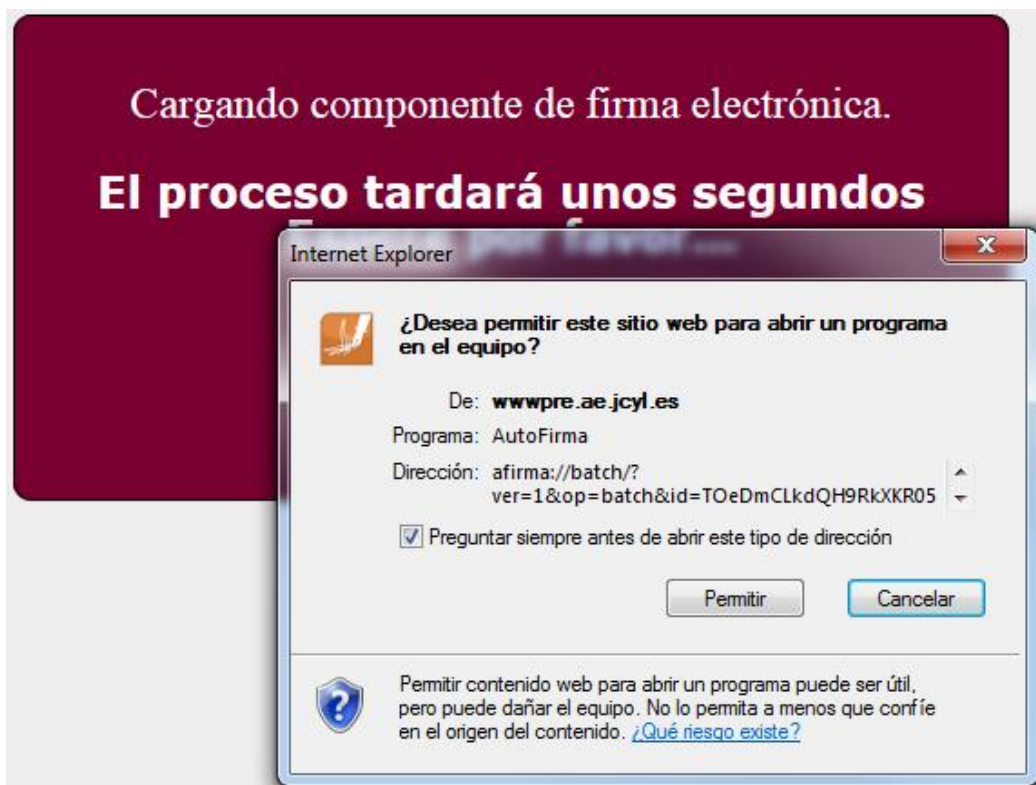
Cargando componente de firma electrónica.

El proceso tardará unos segundos

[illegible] por favor...

Internet Explorer

¿Desea permitir este sitio web para abrir un programa en el equipo?

De: wwwpre.ae.jcyl.es

Programa: AutoFirma

Dirección: afirma://batch/?ver=1&op=batch&id=TOeDmCLkdQH9RkXKR05

Preguntar siempre antes de abrir este tipo de dirección

Permitir

Cancelar

Permitir contenido web para abrir un programa puede ser útil, pero puede dañar el equipo. No lo permita a menos que confíe en el origen del contenido. ¿Qué riesgo existe?